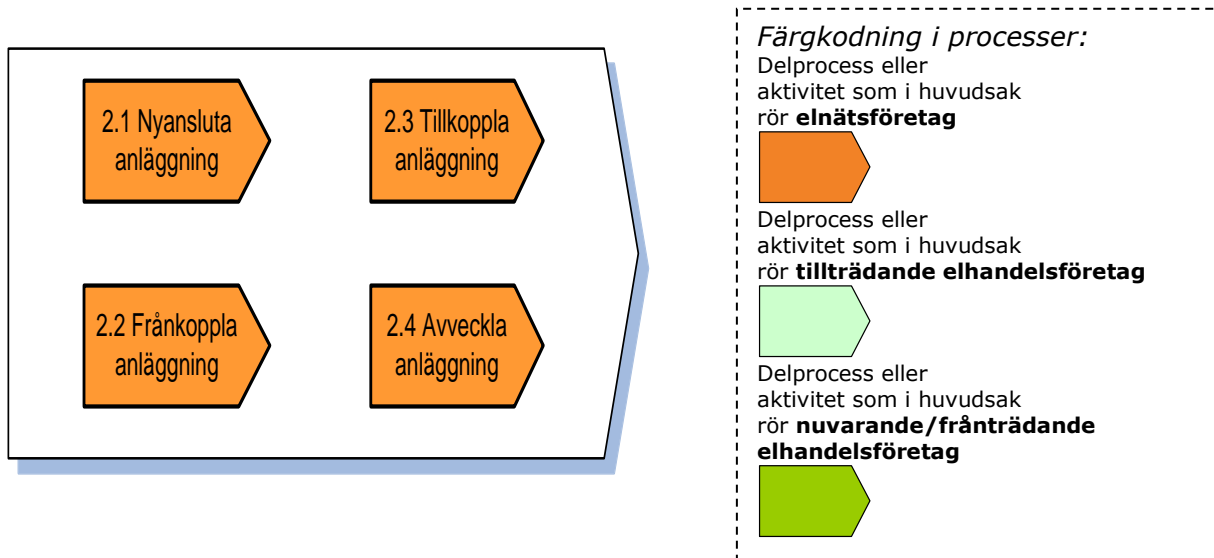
2.1 Nyansluta anläggning

2.3 Tillkoppla anläggning

2.2 Frånkoppla anläggning

2.4 Avveckla anläggning

*Färgkodning i processer:*

Delprocess eller aktivitet som i huvudsak rör **elnätsföretag**

Delprocess eller aktivitet som i huvudsak rör **tillträdande elhandelsföretag**

Delprocess eller aktivitet som i huvudsak rör **nuvarande/frånträdande elhandelsföretag**